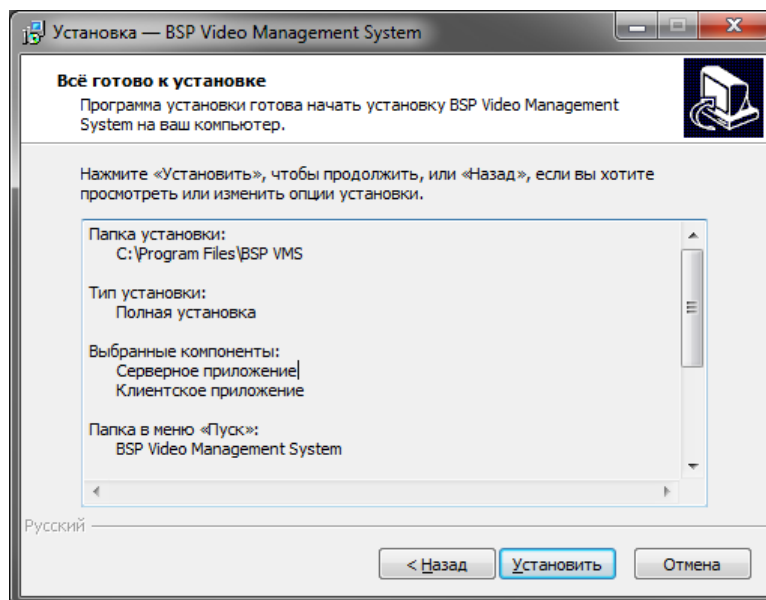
Установка — BSP Video Management System

Всё готово к установке
Программа установки готова начать установку BSP Video Management System на ваш компьютер.

Нажмите «Установить», чтобы продолжить, или «Назад», если вы хотите просмотреть или изменить опции установки.

Папка установки:
C:\Program Files\BSP VMS

Тип установки:
Полная установка

Выбранные компоненты:
Серверное приложение
Клиентское приложение

Папка в меню «Пуск»:
BSP Video Management System

Русский

< Назад
Установить
Отмена